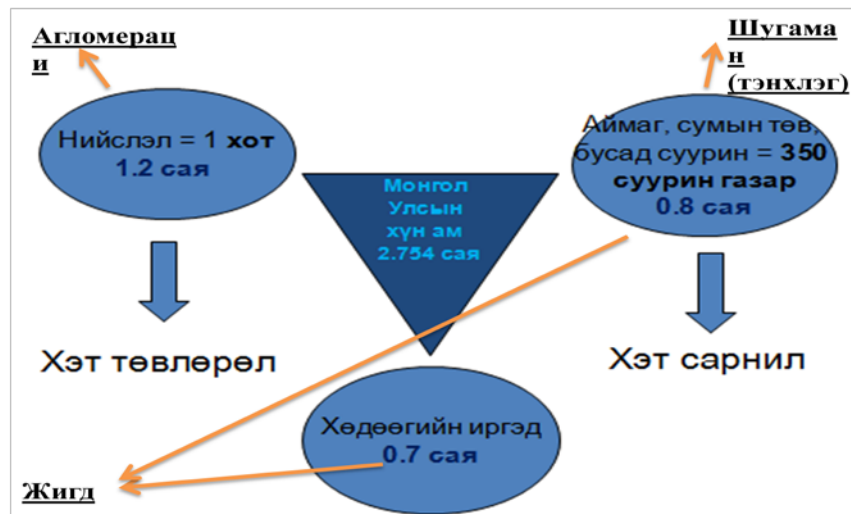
Агломераци

Шугаман (тэнхлэг)

Нийслэл = 1 хот
1.2 сая

Монгол Улсын хүн ам 2.754 сая

Аймаг, сумын төв, бусад суурин = 350 суурин газар
0.8 сая

Хэт төвлөрөл

Хэт сарнил

Хөдөөгийн иргэд
0.7 сая

Жигд